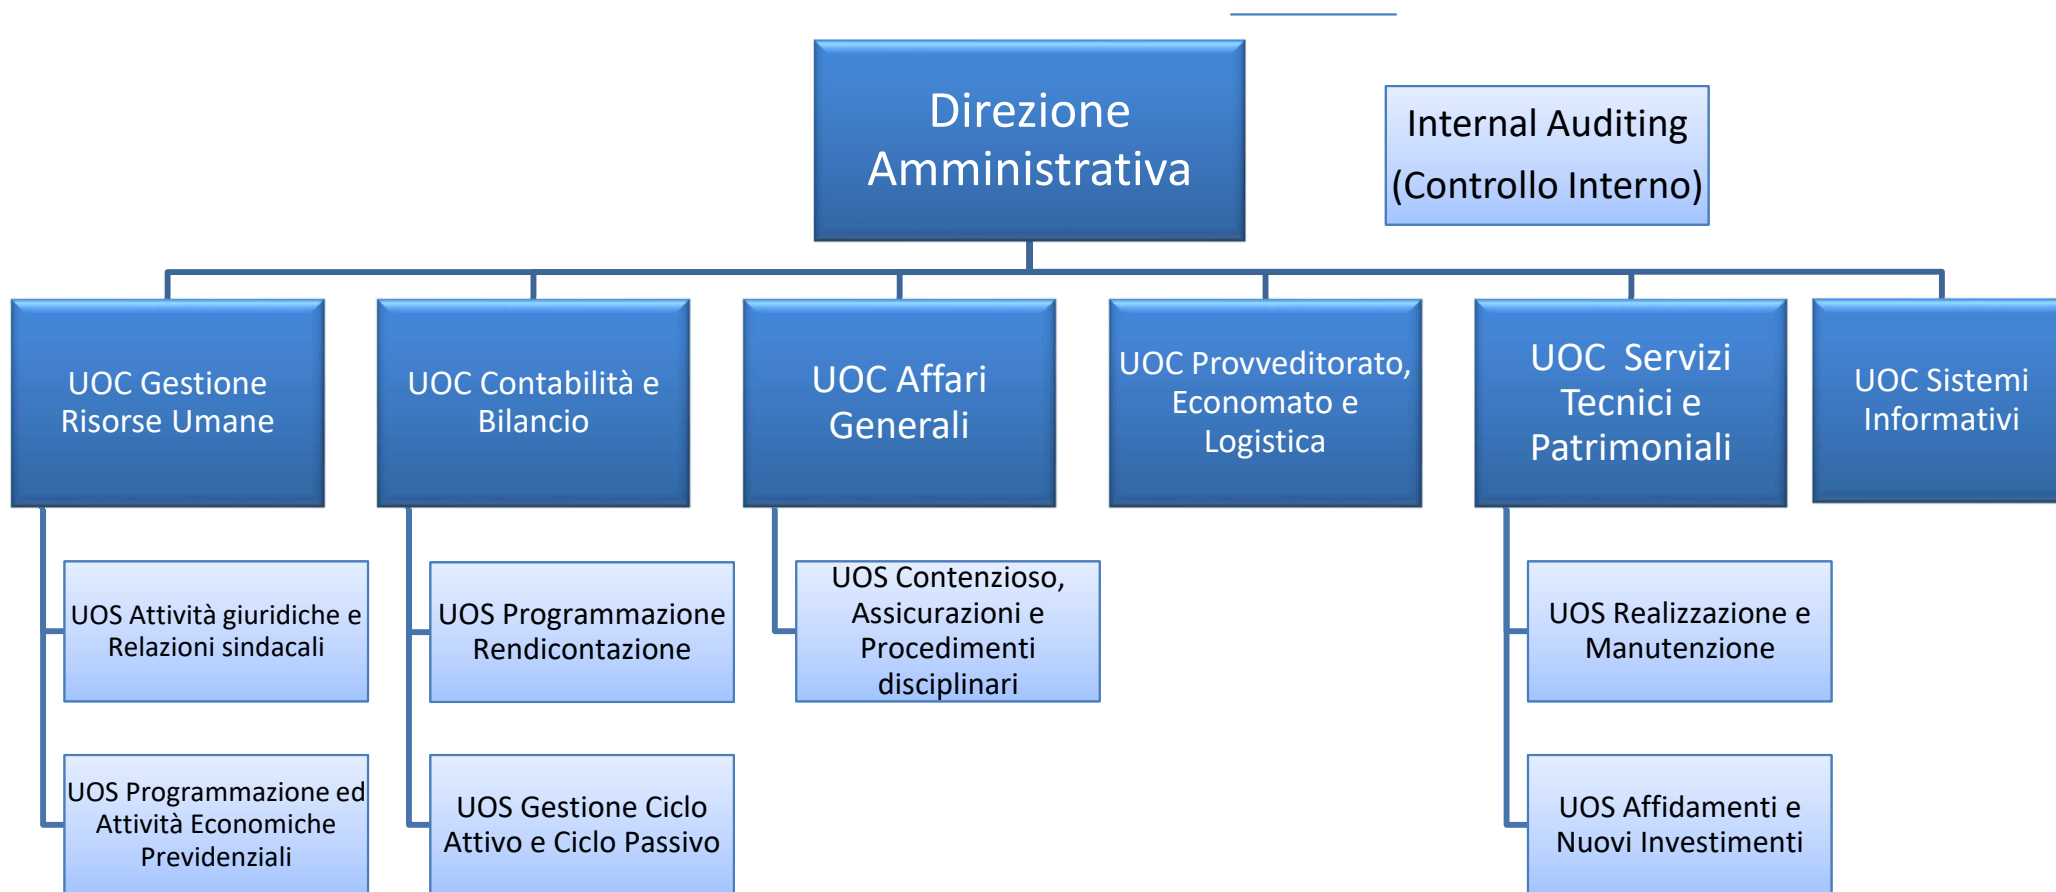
Direzione Amministrativa

Internal Auditing (Controllo Interno)

UOC Gestione Risorse Umane

UOC Contabilità e Bilancio

UOC Affari Generali

UOC Provveditorato, Economato e Logistica

UOC Servizi Tecnici e Patrimoniali

UOC Sistemi Informativi

UOS Attività giuridiche e Relazioni sindacali

UOS Programmazione ed Attività Economiche Previdenziali

UOS Programmazione Rendicontazione

UOS Gestione Ciclo Attivo e Ciclo Passivo

UOS Contenzioso, Assicurazioni e Procedimenti disciplinari

UOS Realizzazione e Manutenzione

UOS Affidamenti e Nuovi Investimenti